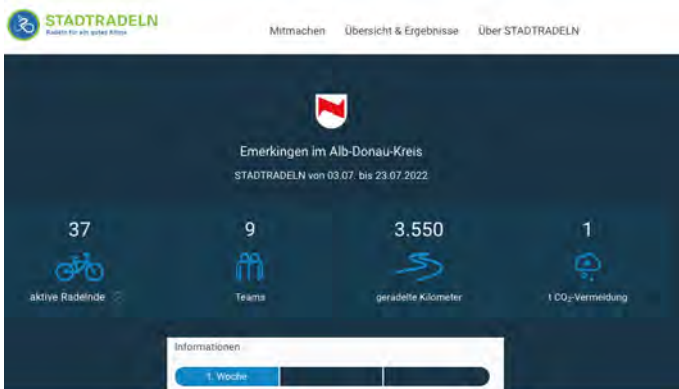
STADTRADELN
Radeln für ein gutes Klima

Mitmachen Übersicht & Ergebnisse Über STADTRADELN

Emerkingen im Alb-Donau-Kreis

STADTRADELN von 03.07. bis 23.07.2022

37
aktive Radelnde

9
Teams

3.550
geradelte Kilometer

1
t $CO_2$-Vermeidung

Informationen

1. Woche